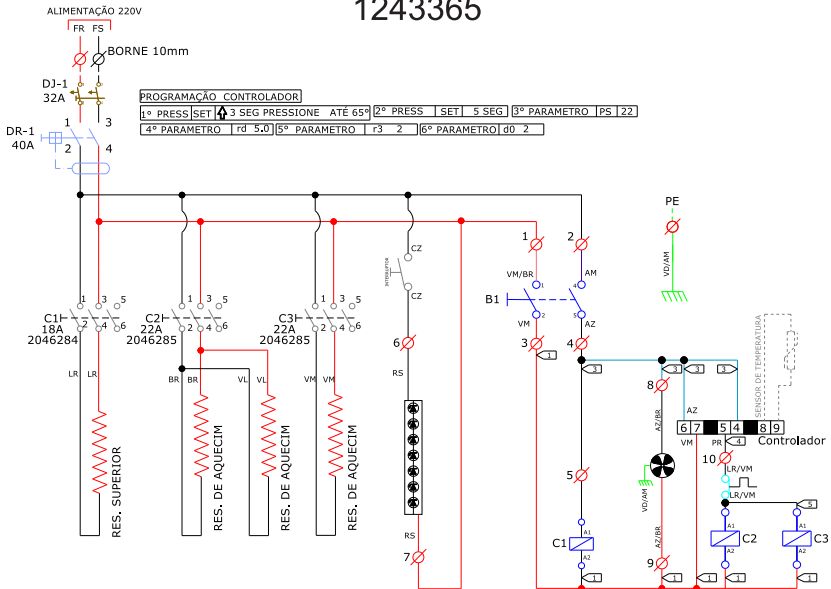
1243365

ALIMENTAÇÃO 220V

FR FS

BORNE 10mm

DJ-1
32A

DR-1
40A

1 3
2 4

PROGRAMAÇÃO CONTROLADOR

| 1° PRESS | SET | 3 SEG PRESSIONE ATÉ 65° | 2° PRESS | SET | 5 SEG | 3° PARAMETRO | PS | 22 |
|---|---|---|---|---|---|---|---|---|

| 4° PARAMETRO | rd 5.0 | 5° PARAMETRO | r3 2 | 6° PARAMETRO | d0 2 |
|---|---|---|---|---|---|

PE

VD/AM

1 2

VM/BR AM

B1

VM AZ

3 4

CZ

INTERRUPTOR

CZ

6

RS

RS

7

C1 18A 2046284
C2 22A 2046285
C3 22A 2046285

1 3 5
2 4 6

LR LR
BR BR VL VL
VM VM

RES. SUPERIOR
RES. DE AQUECIM
RES. DE AQUECIM
RES. DE AQUECIM

8

AZ/BR

AZ

SENSOR DE TEMPERATURA

6 7 5 4 8 9

VM PR

Controlador

10

LR/VM

LR/VM

5

VD/AM

AZ/BR

9

C1

C2

C3

A1 A2

1 3 4 5